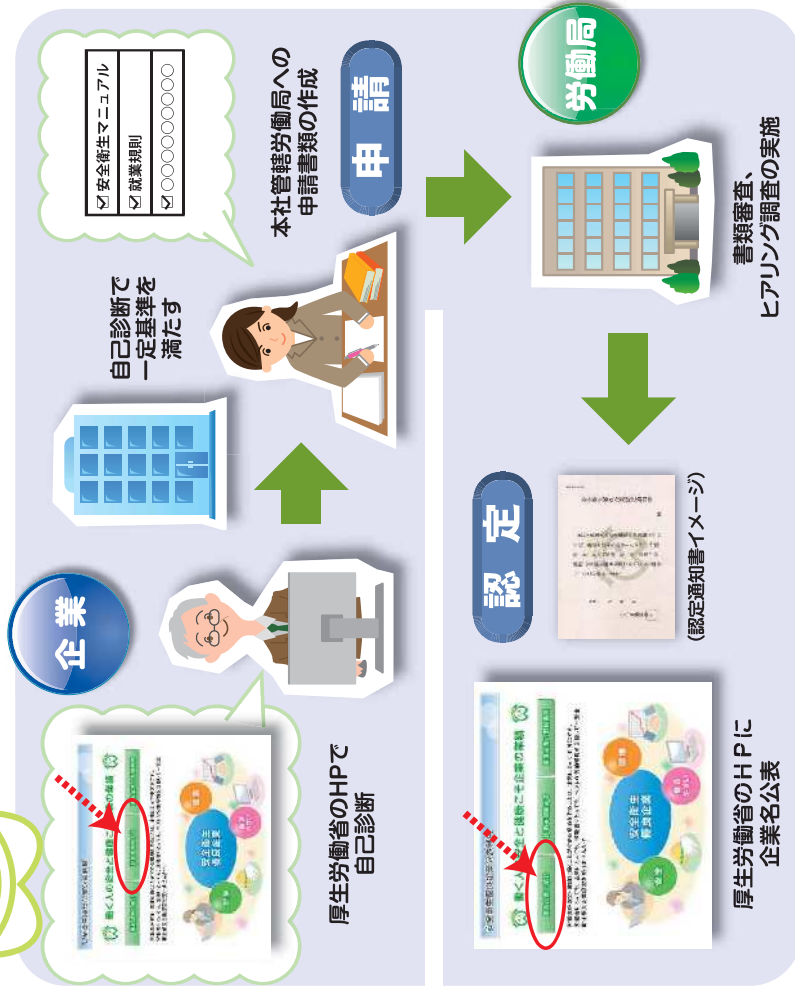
企業

厚生労働省のHPで
自己診断

自己診断で
一定基準を
満たす

☑ 安全衛生マニュアル
☑ 就業規則
☑ ○○○○○○○○

本社管轄労働局への
申請書類の作成

申請

労働局

書類審査、
ヒアリング調査の実施

認定

(認定通知書イメージ)

厚生労働省のＨＰに
企業名公表

働くひとの安全と健康こそ企業の素晴

安全衛生
優良企業